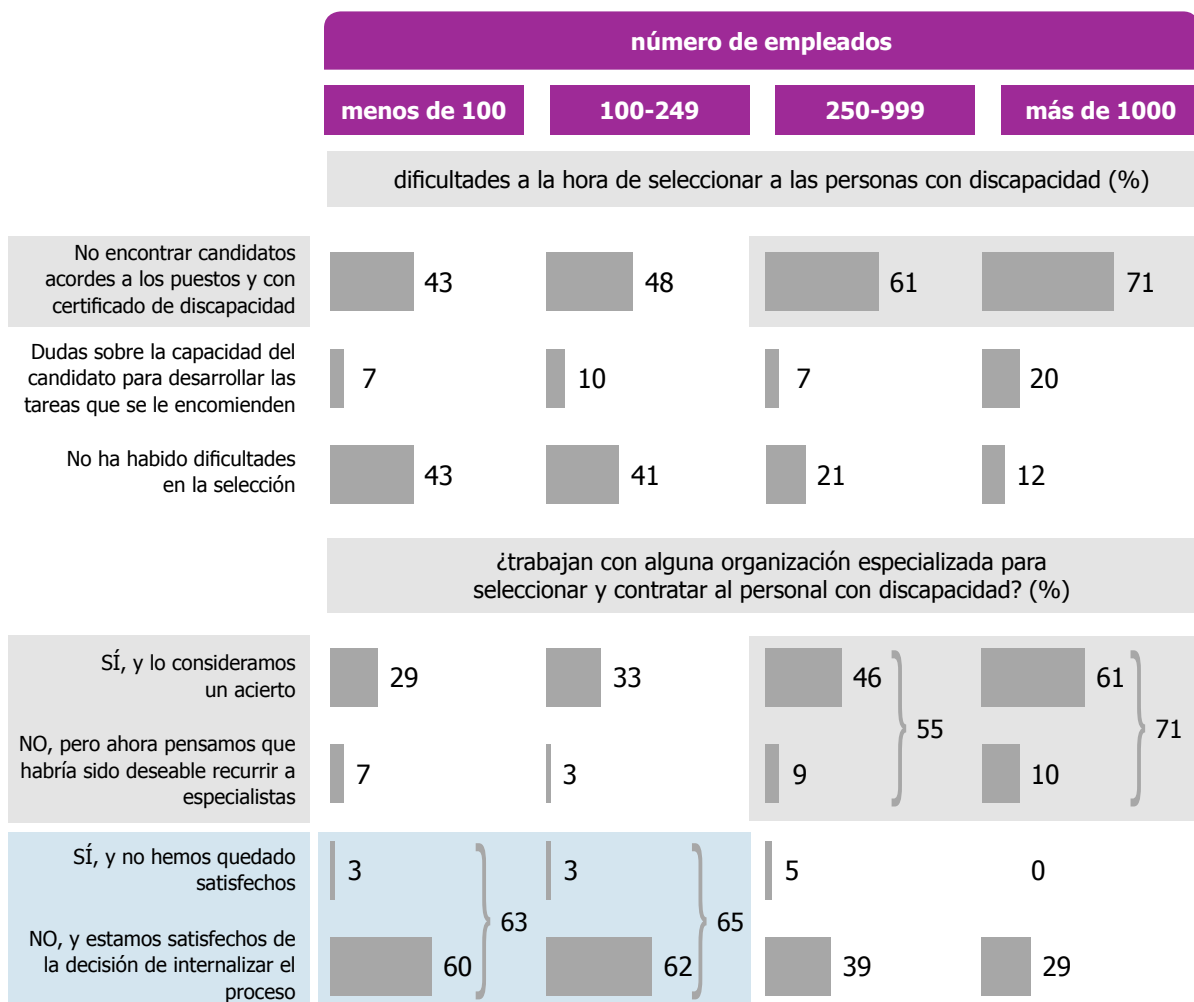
número de empleados

| | menos de 100 | 100-249 | 250-999 | más de 1000 |
|---|---|---|---|---|
| **dificultades a la hora de seleccionar a las personas con discapacidad (%)** | | | | |
| No encontrar candidatos acordes a los puestos y con certificado de discapacidad | 43 | 48 | 61 | 71 |
| Dudas sobre la capacidad del candidato para desarrollar las tareas que se le encomienden | 7 | 10 | 7 | 20 |
| No ha habido dificultades en la selección | 43 | 41 | 21 | 12 |
| **¿trabajan con alguna organización especializada para seleccionar y contratar al personal con discapacidad? (%)** | | | | |
| SÍ, y lo consideramos un acierto | 29 | 33 | 46 | 61 |
| NO, pero ahora pensamos que habría sido deseable recurrir a especialistas | 7 | 3 | 9 | 10 |
| | | | 55 | 71 |
| SÍ, y no hemos quedado satisfechos | 3 | 3 | 5 | 0 |
| NO, y estamos satisfechos de la decisión de internalizar el proceso | 60 | 62 | 39 | 29 |
| | 63 | 65 | | |